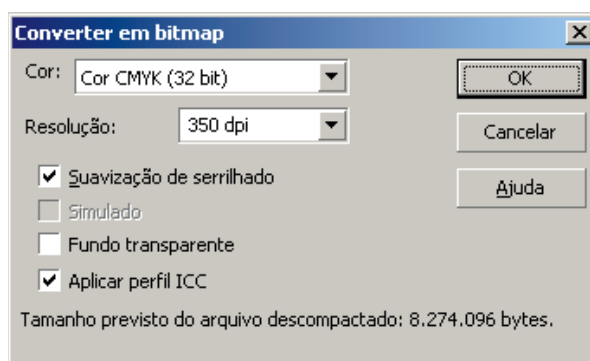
Converter em bitmap

Cor: Cor CMYK (32 bit)

Resolução: 350 dpi

Suavização de serrilhado

Simulado

Fundo transparente

Aplicar perfil ICC

Tamanho previsto do arquivo descompactado: 8.274.096 bytes.

OK

Cancelar

Ajuda